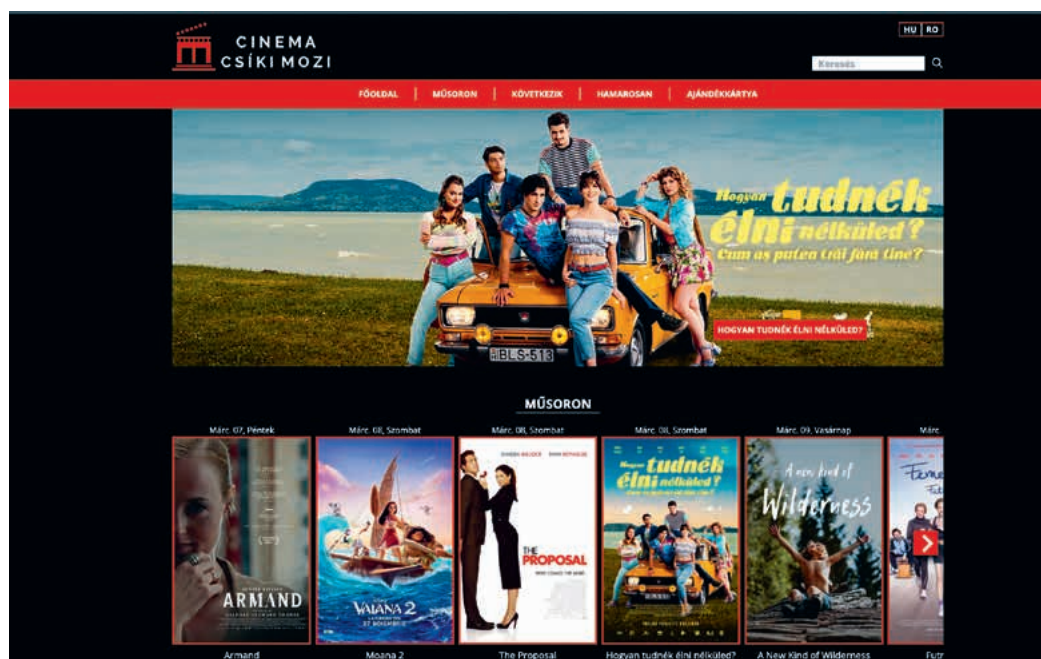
CINEMA
CSÍKI MOZI

HU RO

Keresés

FŐOLDAL | MŰSORON | KÖVETKEZIK | HAMAROSAN | AJÁNDÉKKÁRTYA

Hogyan tudnék élni nélküled?
Cum aș putea trăi fără tine?

HOGYAN TUDNÉK ÉLNI NÉLKÜLED?

BLS-513

MŰSORON

Márc. 07, Péntek
Márc. 08, Szombat
Márc. 08, Szombat
Márc. 08, Szombat
Márc. 09, Vasárnap
Márc

ARMAND

VAIANA 2

THE PROPOSAL

Hogyan tudnék élni nélküled?

A new kind of Wilderness

Armand
Moana 2
The Proposal
Hogyan tudnék élni nélküled?
A New Kind of Wilderness
Futr